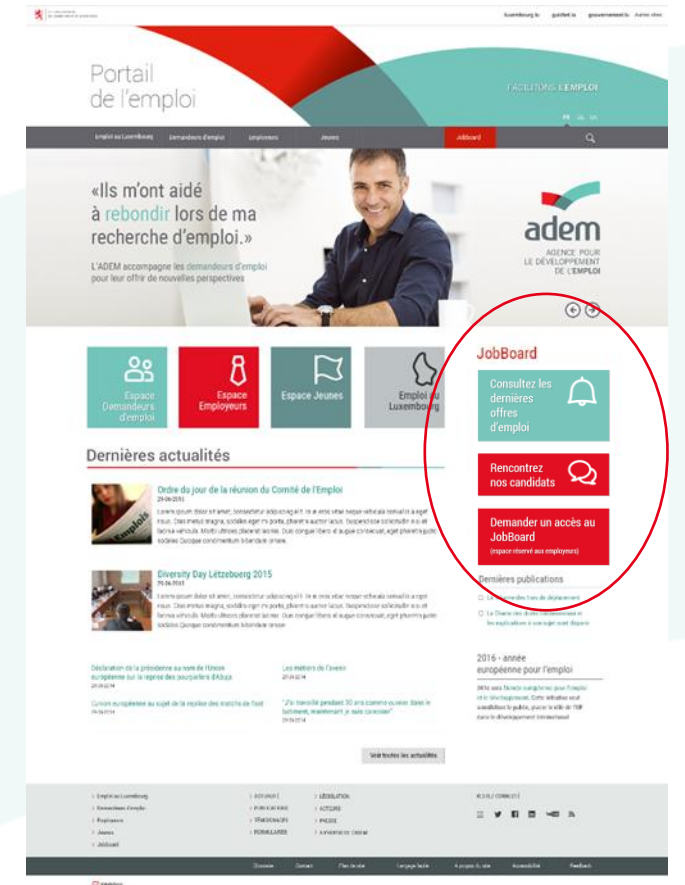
Luxembourg.lu guichet.lu gouvernement.lu Autres sites

Portail de l'emploi

FACILITONS L'EMPLOI

FR DE EN

Emploi au Luxembourg Demandeurs d'emploi Employeurs Jeunes JobBoard

«Ils m'ont aidé à rebondir lors de ma recherche d'emploi.»

L'ADEM accompagne les demandeurs d'emploi pour leur offrir de nouvelles perspectives

adem
AGENCE POUR LE DÉVELOPPEMENT DE L'EMPLOI

Espace Demandeurs d'emploi

Espace Employeurs

Espace Jeunes

Emploi au Luxembourg

JobBoard

Consultez les dernières offres d'emploi

Rencontrez nos candidats

Demander un accès au JobBoard
(espace réservé aux employeurs)

Dernières actualités

Ordre du jour de la réunion du Comité de l'Emploi
29.06.2015
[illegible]

Diversity Day Lëtzebuerg 2015
29.06.2015
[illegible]

Déclaration de la présidente au nom de l'Union européenne sur la reprise des pourparlers d'Abuja
29.09.2014

Les métiers de l'avenir
29.09.2014

Conseil européen au sujet de la reprise des marchés de l'est
29.09.2014

"J'ai travaillé pendant 30 ans comme ouvrier dans le bâtiment, maintenant je suis conseiller"
29.09.2014

Voir toutes les actualités

Dernières publications

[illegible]

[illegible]

2016 - année européenne pour l'emploi

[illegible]

Emploi au Luxembourg
Demandeurs d'emploi
Employeurs
Jeunes
JobBoard

ACTUALITÉ
PUBLICATIONS
TÉMOIGNAGES
FORMULAIRES

LÉGISLATION
ACTEURS
PRESSE
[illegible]

RESTEZ CONNECTÉ

Glossaire Contact Plan du site Langage facile À propos du site Accessibilité Feedback